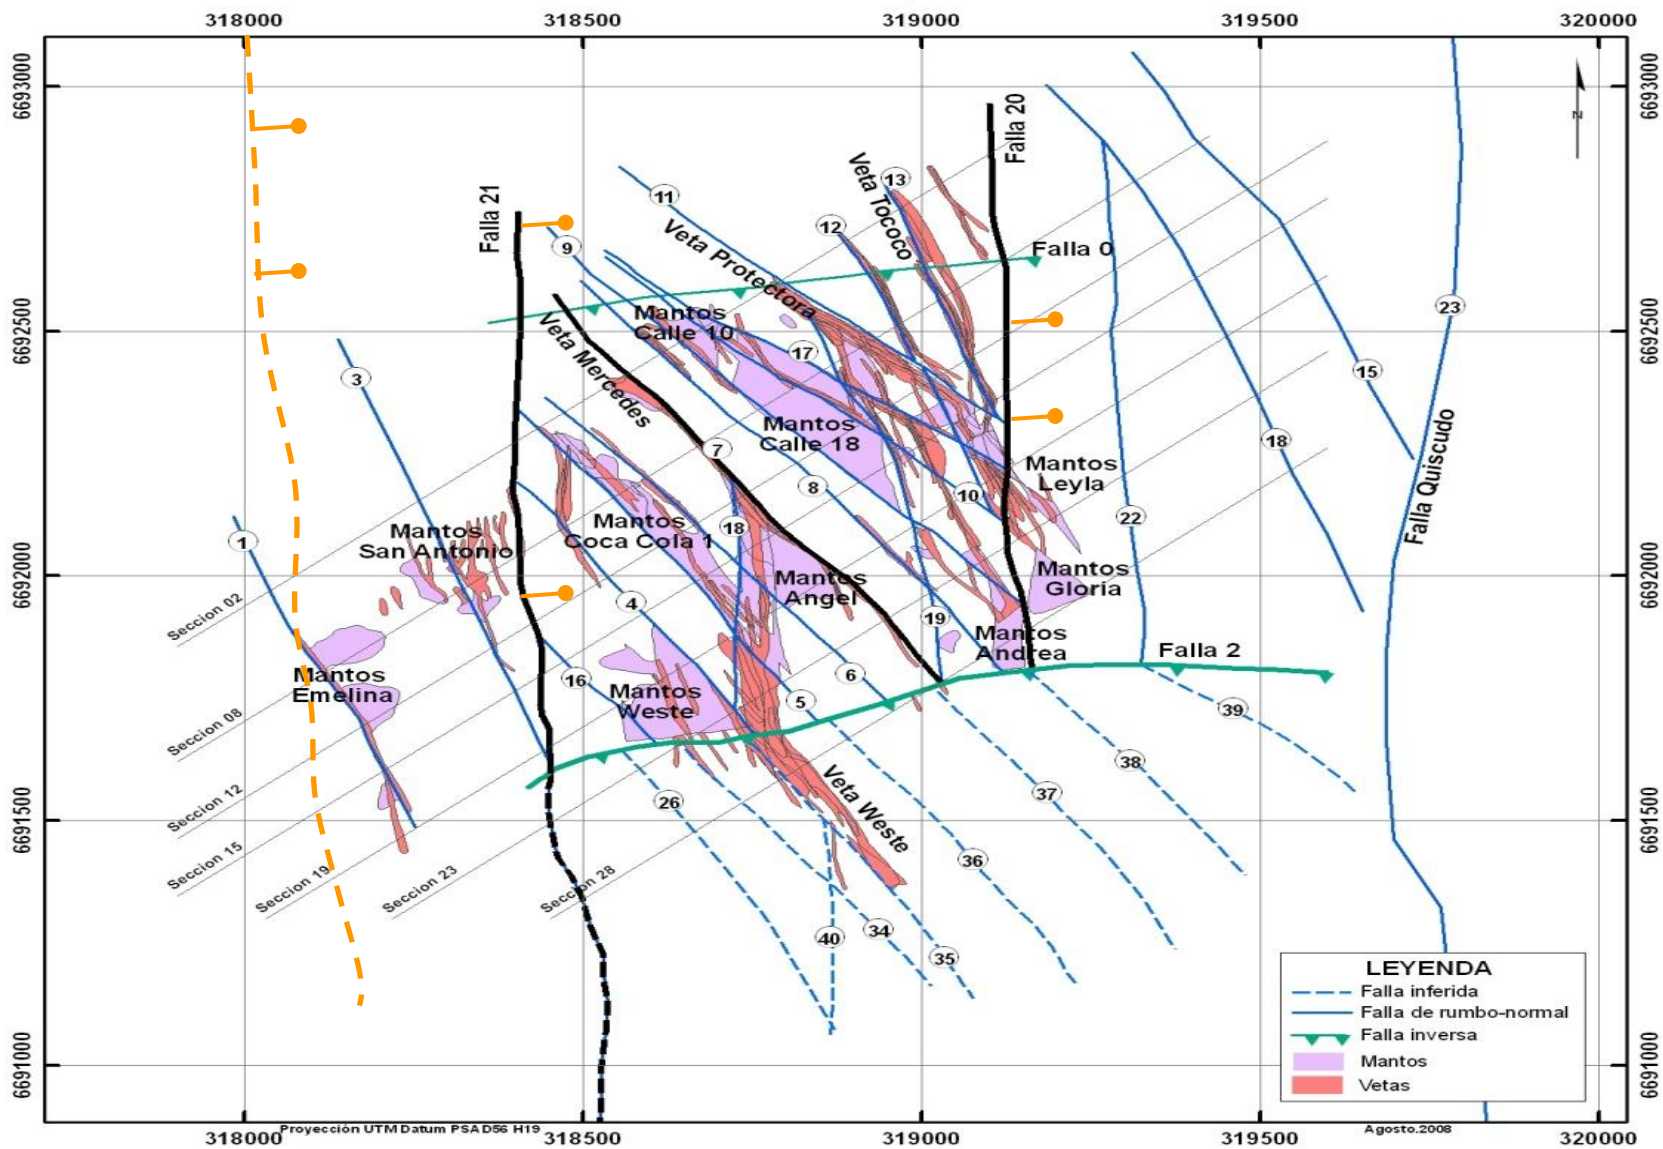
318000 318500 319000 319500 320000

6693000 6692500 6692000 6691500 6691000

6693000 6692500 6692000 6691500 6691000

N

Falla 20
Falla 21
Veta Tococo
Veta Protectora
Falla 0
Veta Mercedes
Mantos Calle 10
Mantos Calle 18
Mantos Leyla
Mantos San Antonio
Mantos Coca Cola 1
Mantos Angel
Mantos Gloria
Mantos Andrea
Falla 2
Mantos Emelina
Mantos Weste
Veta Weste
Falla Quiscudo

Seccion 02
Seccion 08
Seccion 12
Seccion 15
Seccion 19
Seccion 23
Seccion 28

1 3 4 5 6 7 8 9 10 11 12 13 15 16 17 18 18 19 22 23 26 34 35 36 37 38 39 40

LEYENDA
Falla inferida
Falla de rumbo-normal
Falla inversa
Mantos
Vetas

Proyección UTM Datum PSAD56 H19
Agosto.2008